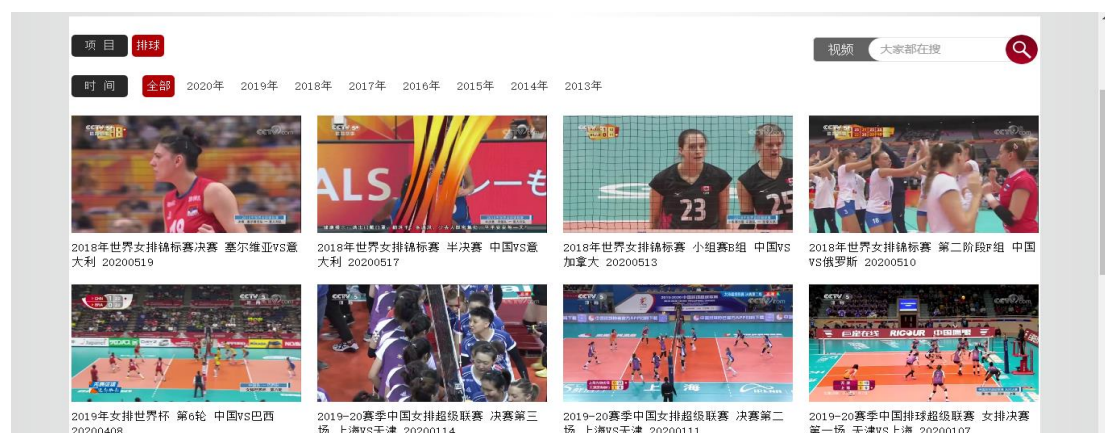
项 目 排球

视频 大家都在搜

时 间 全部 2020年 2019年 2018年 2017年 2016年 2015年 2014年 2013年

2018年世界女排锦标赛决赛 塞尔维亚VS意大利 20200519

2018年世界女排锦标赛 半决赛 中国VS意大利 20200517

2018年世界女排锦标赛 小组赛B组 中国VS加拿大 20200513

2018年世界女排锦标赛 第二阶段F组 中国VS俄罗斯 20200510

2019年女排世界杯 第6轮 中国VS巴西 20200408

2019-20赛季中国女排超级联赛 决赛第三场 上海VS天津 20200114

2019-20赛季中国女排超级联赛 决赛第二场 上海VS天津 20200111

2019-20赛季中国排球超级联赛 女排决赛第一场 天津VS上海 20200107